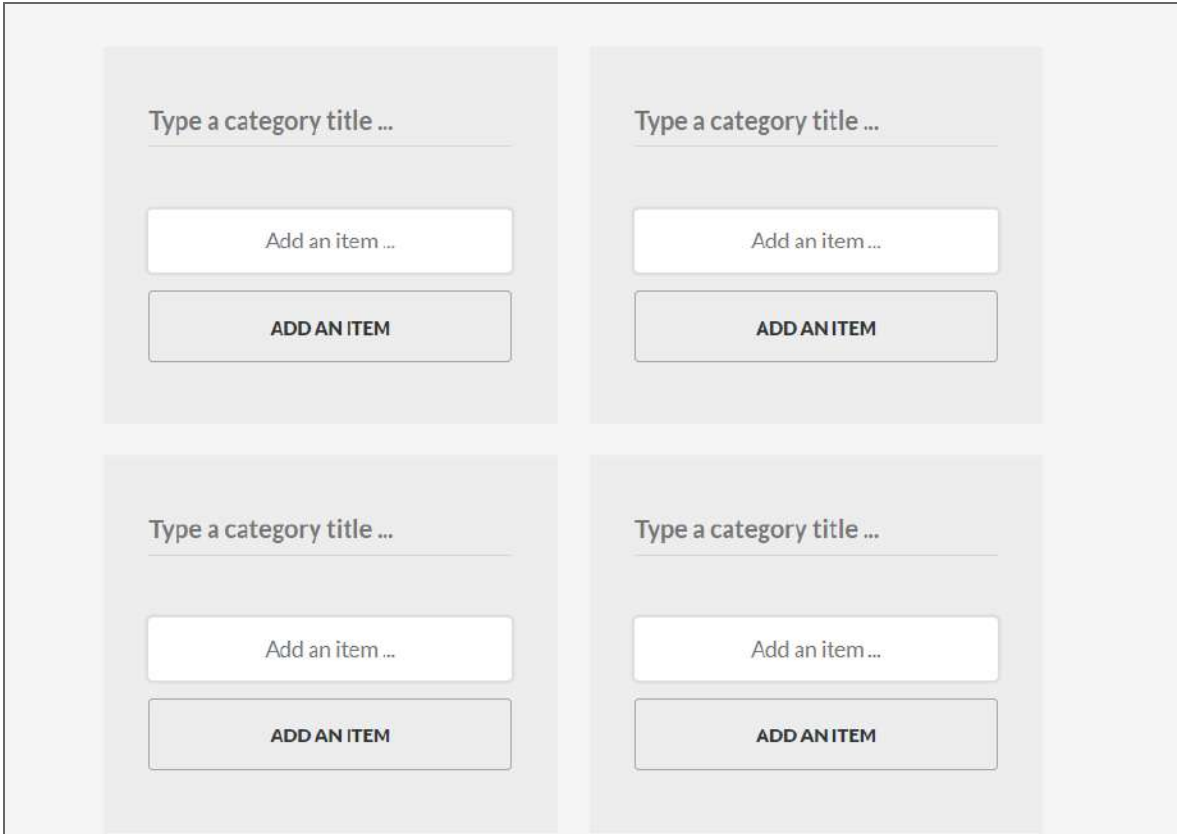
Type a category title ...

Add an item ...

ADD AN ITEM

Type a category title ...

Add an item ...

ADD AN ITEM

Type a category title ...

Add an item ...

ADD AN ITEM

Type a category title ...

Add an item ...

ADD AN ITEM